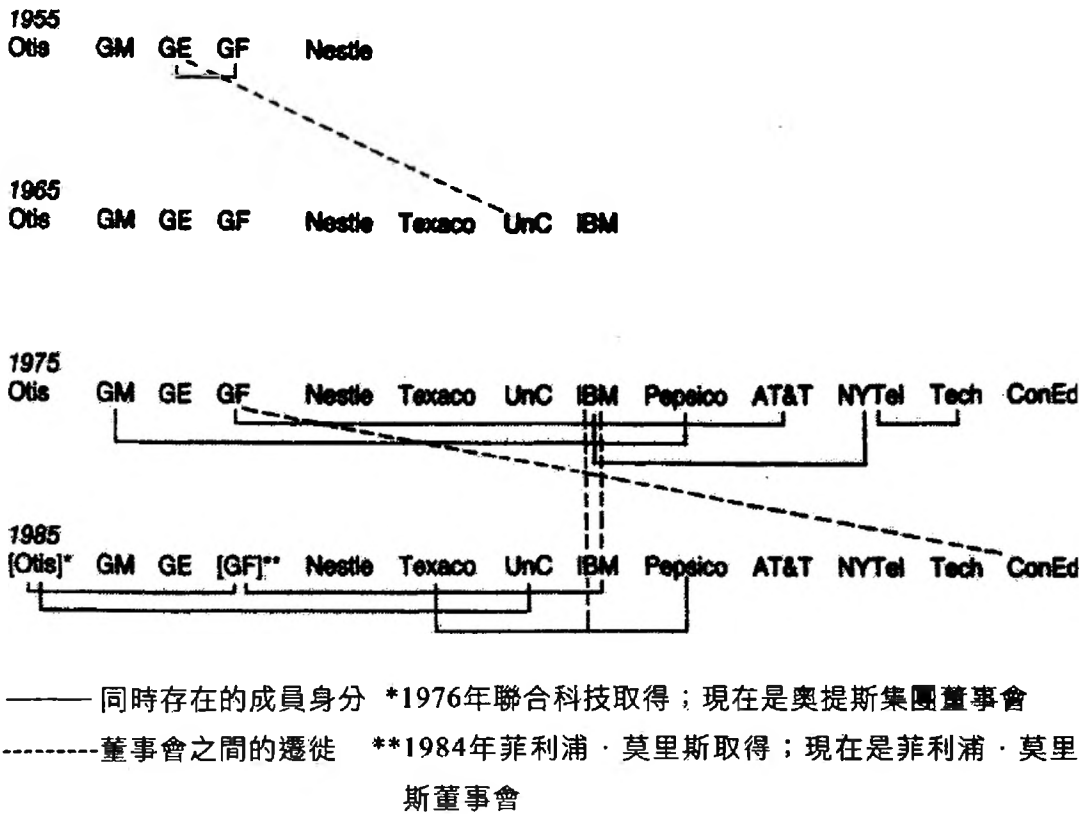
1955
Otis GM GE GF Nestle

1965
Otis GM GE GF Nestle Texaco UnC IBM

1975
Otis GM GE GF Nestle Texaco UnC IBM Pepsico AT&T NYTel Tech ConEd

1985
[Otis]* GM GE [GF]** Nestle Texaco UnC IBM Pepsico AT&T NYTel Tech ConEd

——— 同時存在的成員身分 *1976年聯合科技取得；現在是奧提斯集團董事會
--------- 董事會之間的遷徙 **1984年菲利浦．莫里斯取得；現在是菲利浦．莫里斯董事會